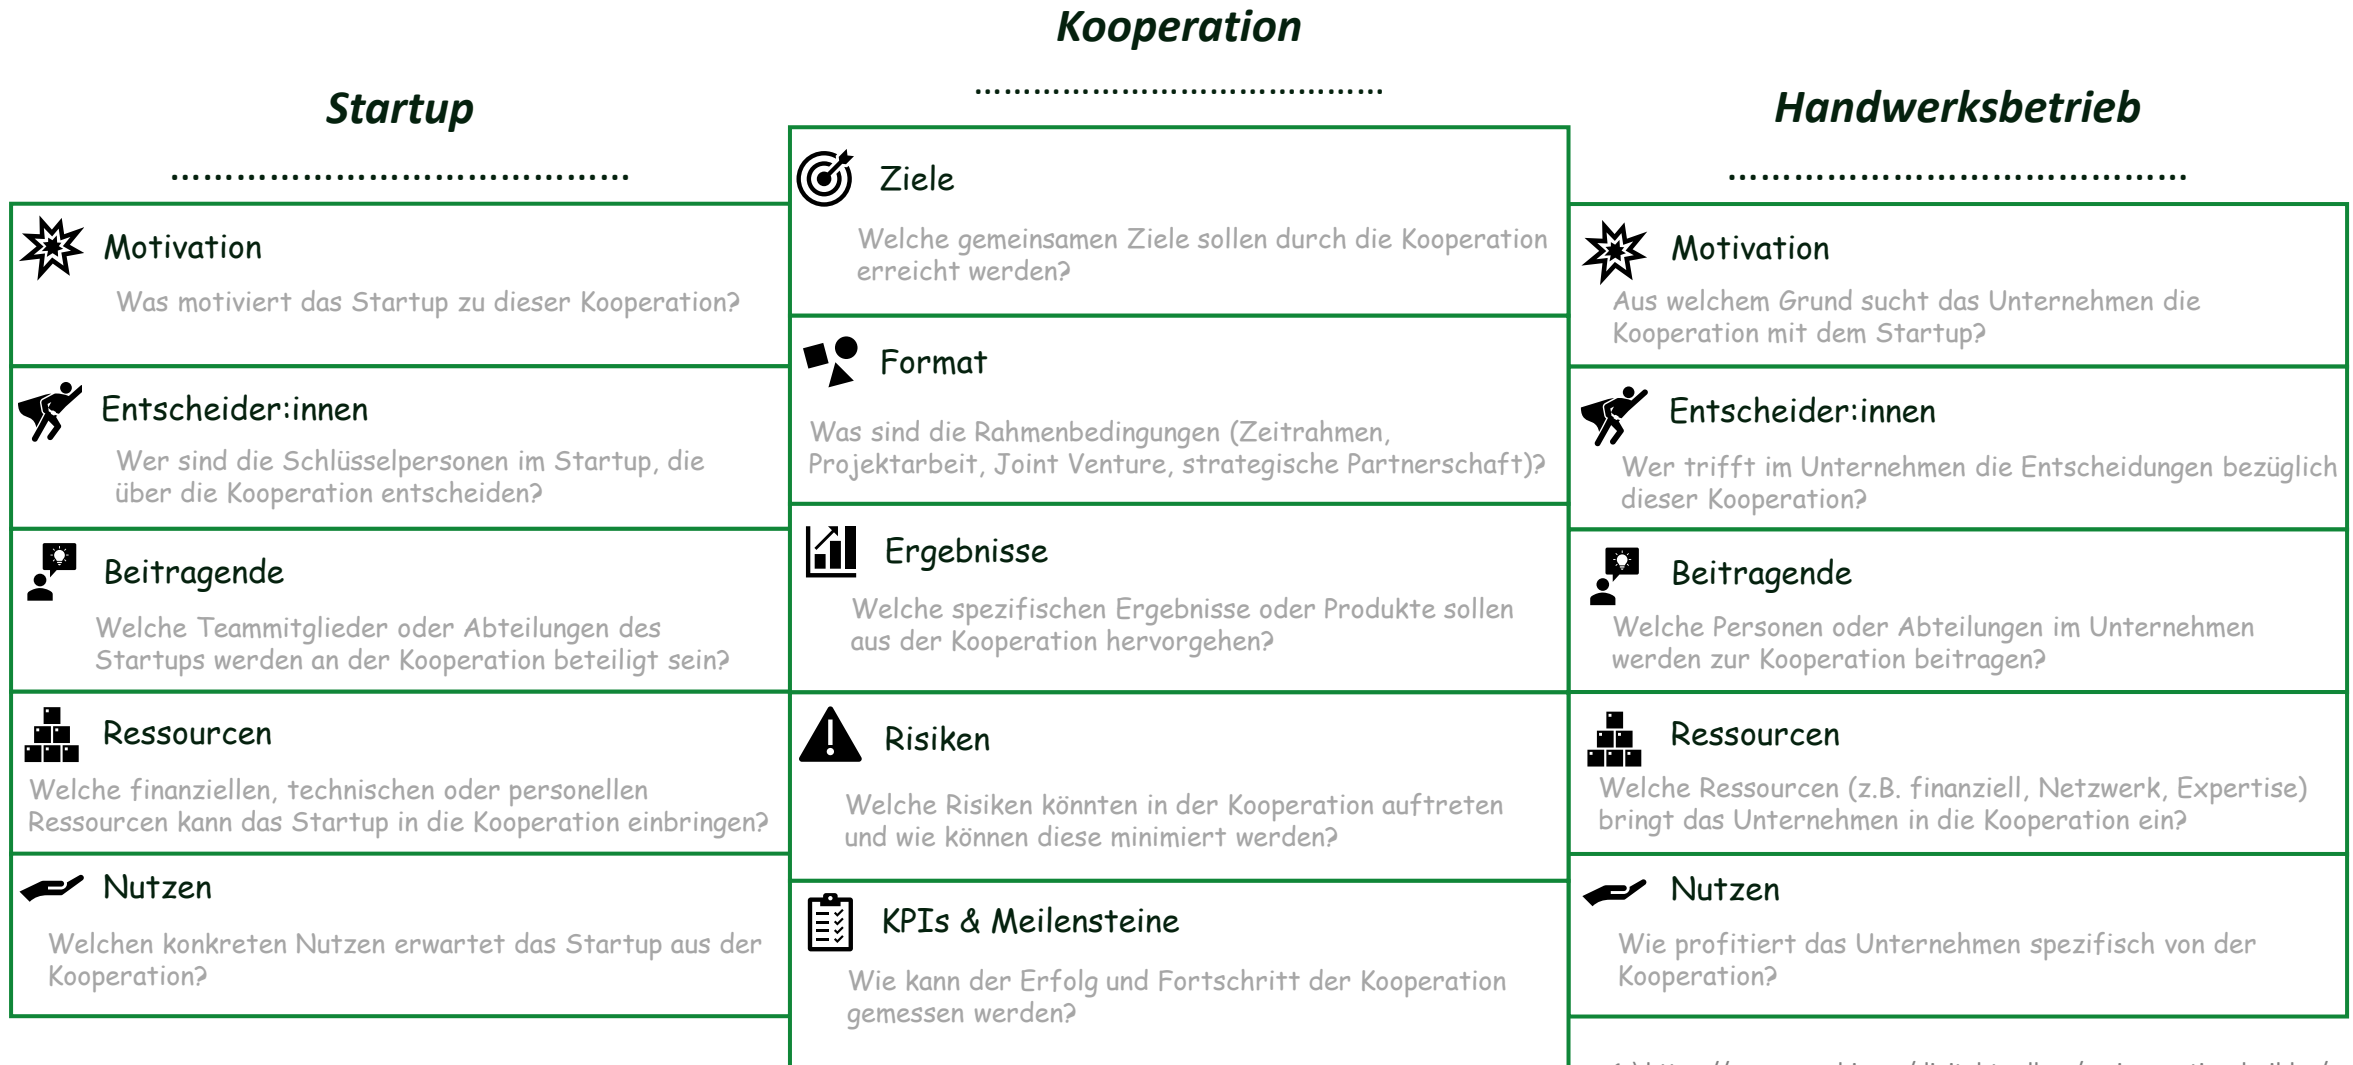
Startup

.........................................

Motivation

Was motiviert das Startup zu dieser Kooperation?

Entscheider:innen

Wer sind die Schlüsselpersonen im Startup, die über die Kooperation entscheiden?

Beitragende

Welche Teammitglieder oder Abteilungen des Startups werden an der Kooperation beteiligt sein?

Ressourcen

Welche finanziellen, technischen oder personellen Ressourcen kann das Startup in die Kooperation einbringen?

Nutzen

Welchen konkreten Nutzen erwartet das Startup aus der Kooperation?

Kooperation

.........................................

Ziele

Welche gemeinsamen Ziele sollen durch die Kooperation erreicht werden?

Format

Was sind die Rahmenbedingungen (Zeitrahmen, Projektarbeit, Joint Venture, strategische Partnerschaft)?

Ergebnisse

Welche spezifischen Ergebnisse oder Produkte sollen aus der Kooperation hervorgehen?

Risiken

Welche Risiken könnten in der Kooperation auftreten und wie können diese minimiert werden?

KPIs & Meilensteine

Wie kann der Erfolg und Fortschritt der Kooperation gemessen werden?

Handwerksbetrieb

.........................................

Motivation

Aus welchem Grund sucht das Unternehmen die Kooperation mit dem Startup?

Entscheider:innen

Wer trifft im Unternehmen die Entscheidungen bezüglich dieser Kooperation?

Beitragende

Welche Personen oder Abteilungen im Unternehmen werden zur Kooperation beitragen?

Ressourcen

Welche Ressourcen (z.B. finanziell, Netzwerk, Expertise) bringt das Unternehmen in die Kooperation ein?

Nutzen

Wie profitiert das Unternehmen spezifisch von der Kooperation?

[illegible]